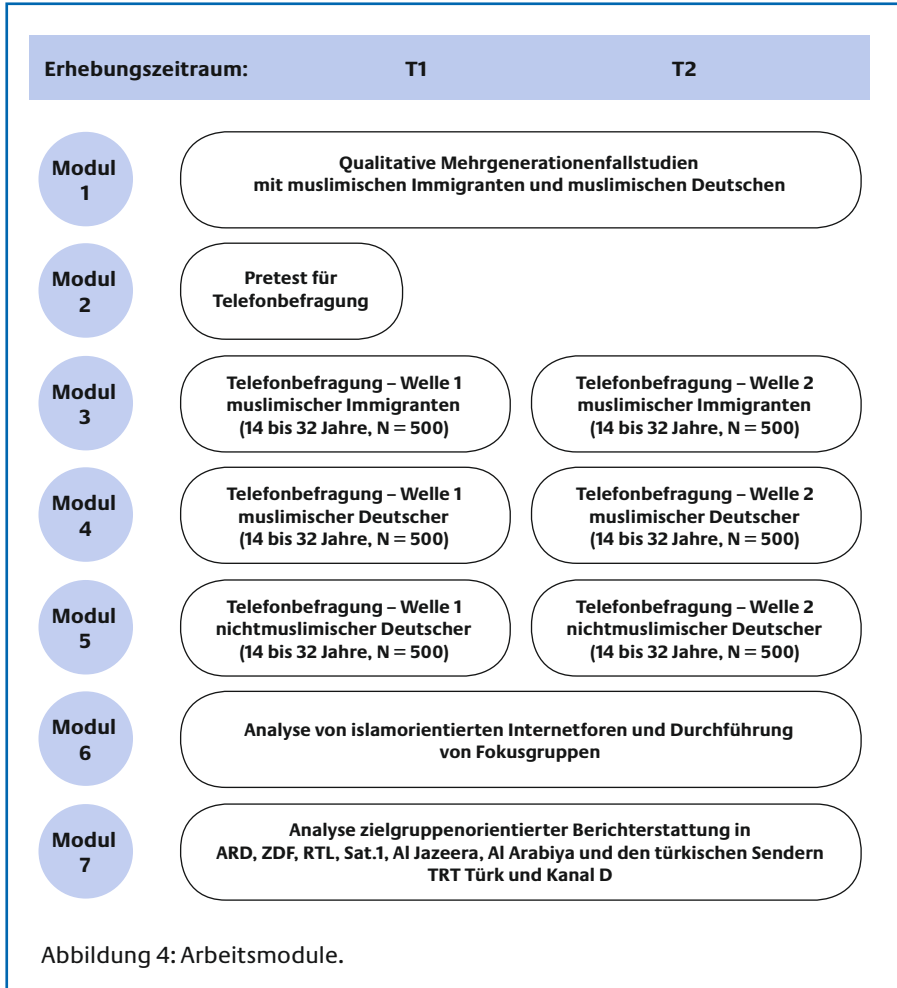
Erhebungszeitraum: T1 T2

Modul 1

Qualitative Mehrgenerationenfallstudien mit muslimischen Immigranten und muslimischen Deutschen

Modul 2

Pretest für Telefonbefragung

Modul 3

Telefonbefragung – Welle 1 muslimischer Immigranten (14 bis 32 Jahre, N = 500)

Telefonbefragung – Welle 2 muslimischer Immigranten (14 bis 32 Jahre, N = 500)

Modul 4

Telefonbefragung – Welle 1 muslimischer Deutscher (14 bis 32 Jahre, N = 500)

Telefonbefragung – Welle 2 muslimischer Deutscher (14 bis 32 Jahre, N = 500)

Modul 5

Telefonbefragung – Welle 1 nichtmuslimischer Deutscher (14 bis 32 Jahre, N = 500)

Telefonbefragung – Welle 2 nichtmuslimischer Deutscher (14 bis 32 Jahre, N = 500)

Modul 6

Analyse von islamorientierten Internetforen und Durchführung von Fokusgruppen

Modul 7

Analyse zielgruppenorientierter Berichterstattung in ARD, ZDF, RTL, Sat.1, Al Jazeera, Al Arabiya und den türkischen Sendern TRT Türk und Kanal D

Abbildung 4: Arbeitsmodule.